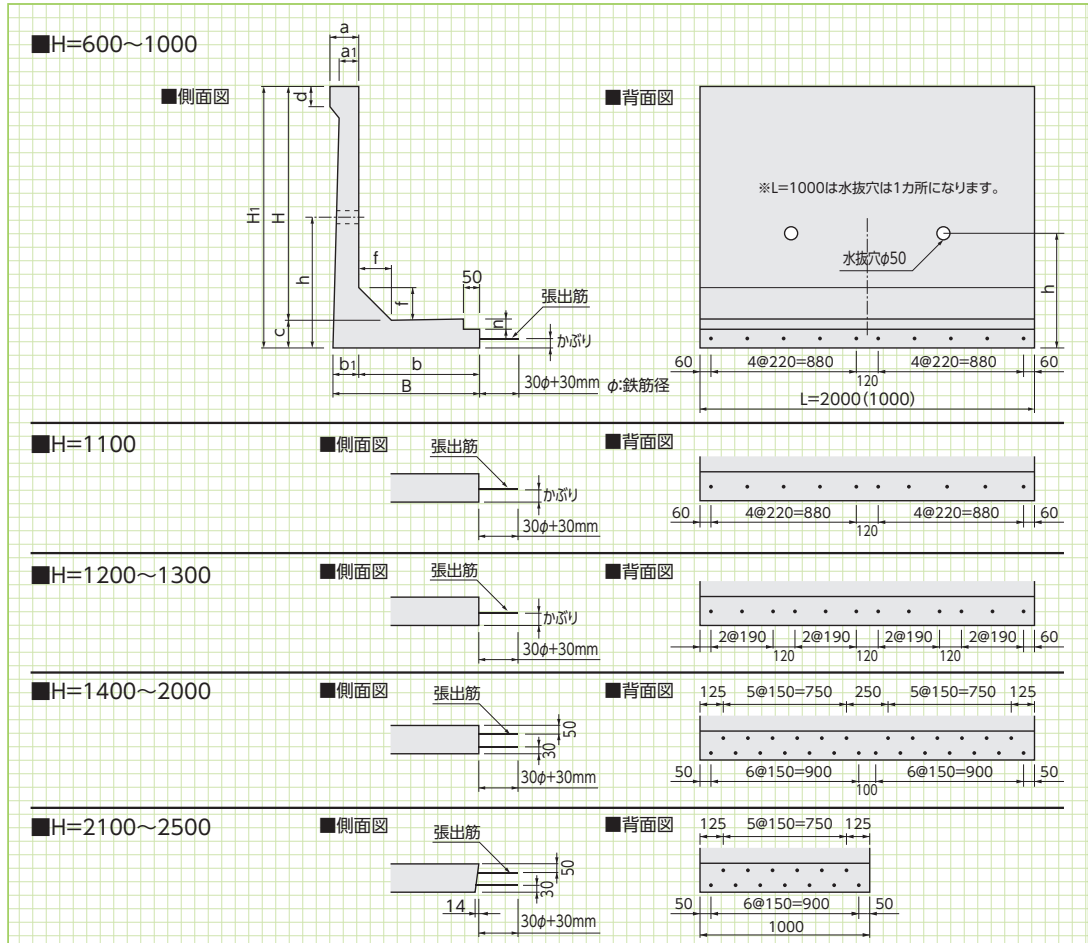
■H=600～1000

■側面図

a
a1
d
H1
H
h
f
f
50
張出筋
h
かぶり
c
b1
b
B
30$\phi$+30mm
$\phi$:鉄筋径

■背面図

※L=1000は水抜穴は1カ所になります。

水抜穴$\phi$50
h
60
4@220=880
4@220=880
60
120
L=2000(1000)

■H=1100

■側面図

張出筋
かぶり
30$\phi$+30mm

■背面図

60
4@220=880
4@220=880
60
120

■H=1200～1300

■側面図

張出筋
かぶり
30$\phi$+30mm

■背面図

2@190
2@190
2@190
2@190
60
120
120
120

■H=1400～2000

■側面図

張出筋
50
30
30$\phi$+30mm

■背面図

125
5@150=750
250
5@150=750
125
50
6@150=900
6@150=900
50
100

■H=2100～2500

■側面図

張出筋
50
30
14
30$\phi$+30mm

■背面図

125
5@150=750
125
50
6@150=900
50
1000